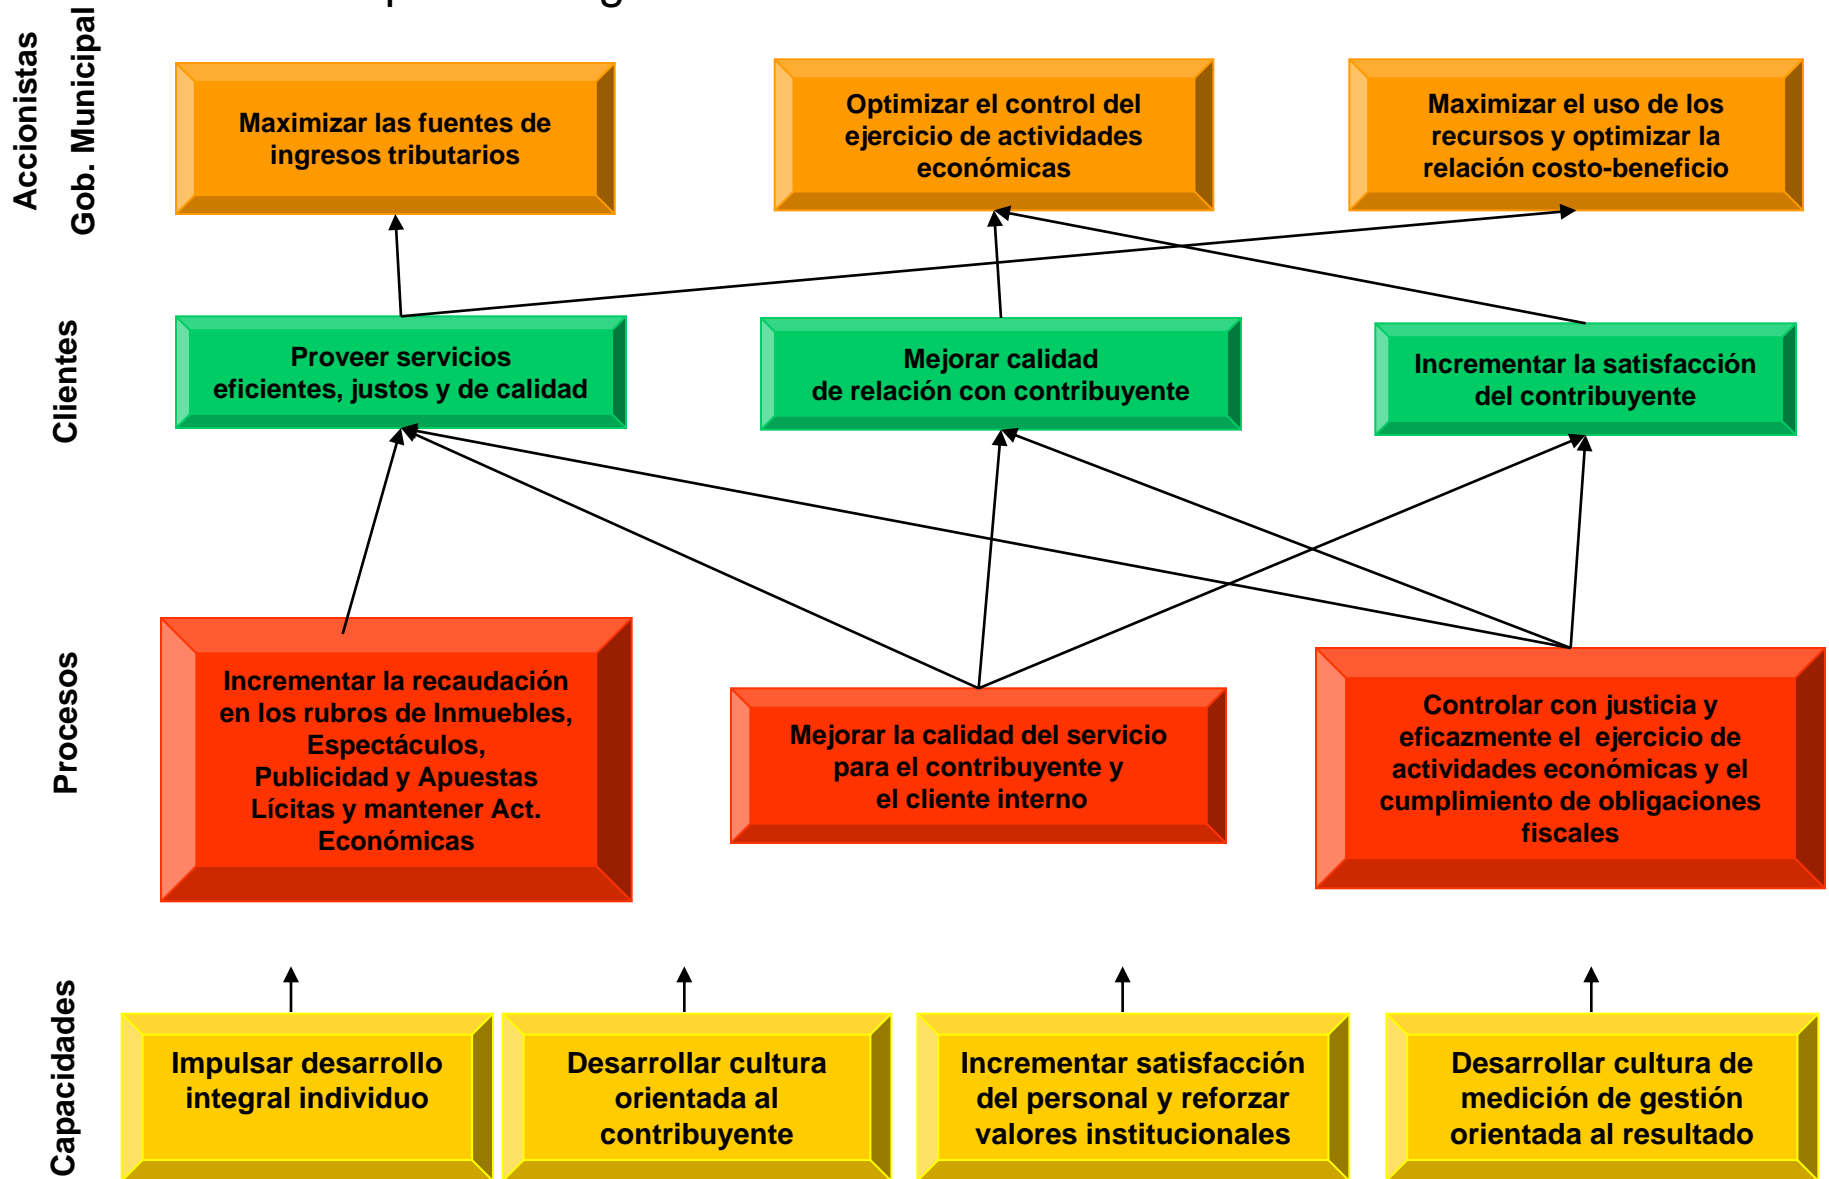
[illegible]

Accionistas Gob. Municipal

Maximizar las fuentes de ingresos tributarios

Optimizar el control del ejercicio de actividades económicas

Maximizar el uso de los recursos y optimizar la relación costo-beneficio

Clientes

Proveer servicios eficientes, justos y de calidad

Mejorar calidad de relación con contribuyente

Incrementar la satisfacción del contribuyente

Procesos

Incrementar la recaudación en los rubros de Inmuebles, Espectáculos, Publicidad y Apuestas Lícitas y mantener Act. Económicas

Mejorar la calidad del servicio para el contribuyente y el cliente interno

Controlar con justicia y eficazmente el ejercicio de actividades económicas y el cumplimiento de obligaciones fiscales

Capacidades

Impulsar desarrollo integral individuo

Desarrollar cultura orientada al contribuyente

Incrementar satisfacción del personal y reforzar valores institucionales

Desarrollar cultura de medición de gestión orientada al resultado